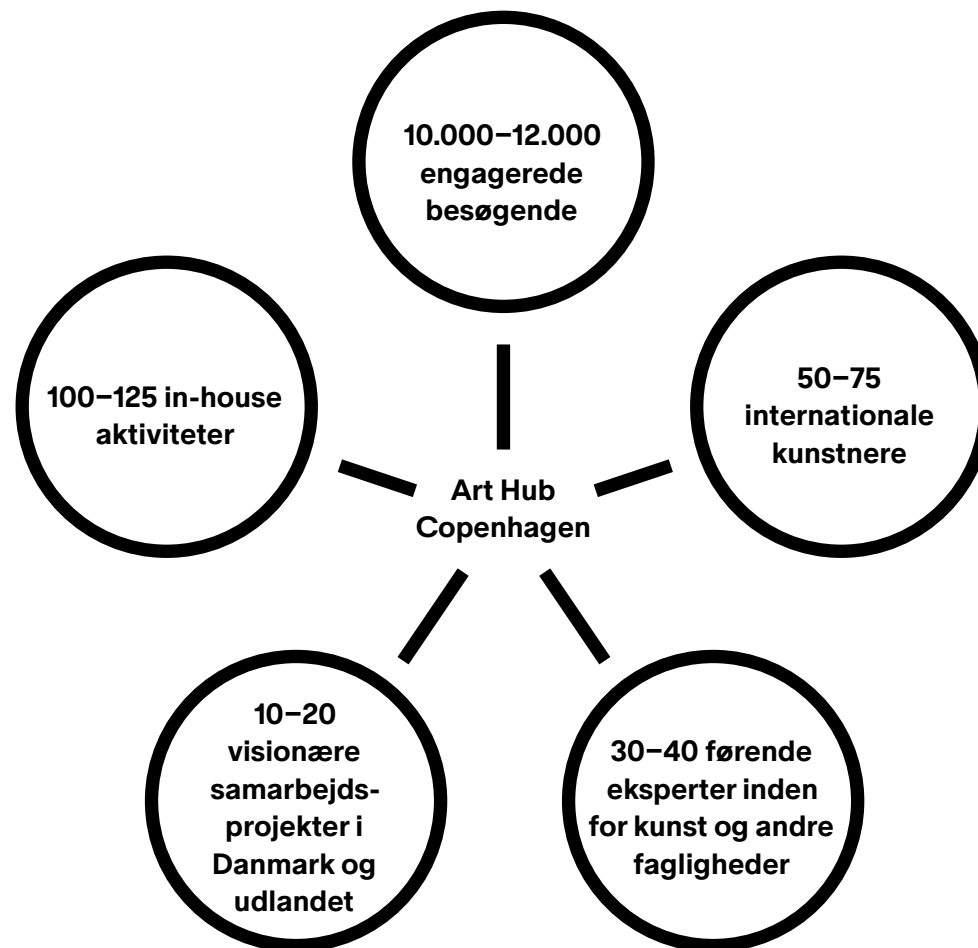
10.000–12.000 engagerede besøgende

100–125 in-house aktiviteter

50–75 internationale kunstnere

Art Hub Copenhagen

10–20 visionære samarbejdsprojekter i Danmark og udlandet

30–40 førende eksperter inden for kunst og andre fagligheder